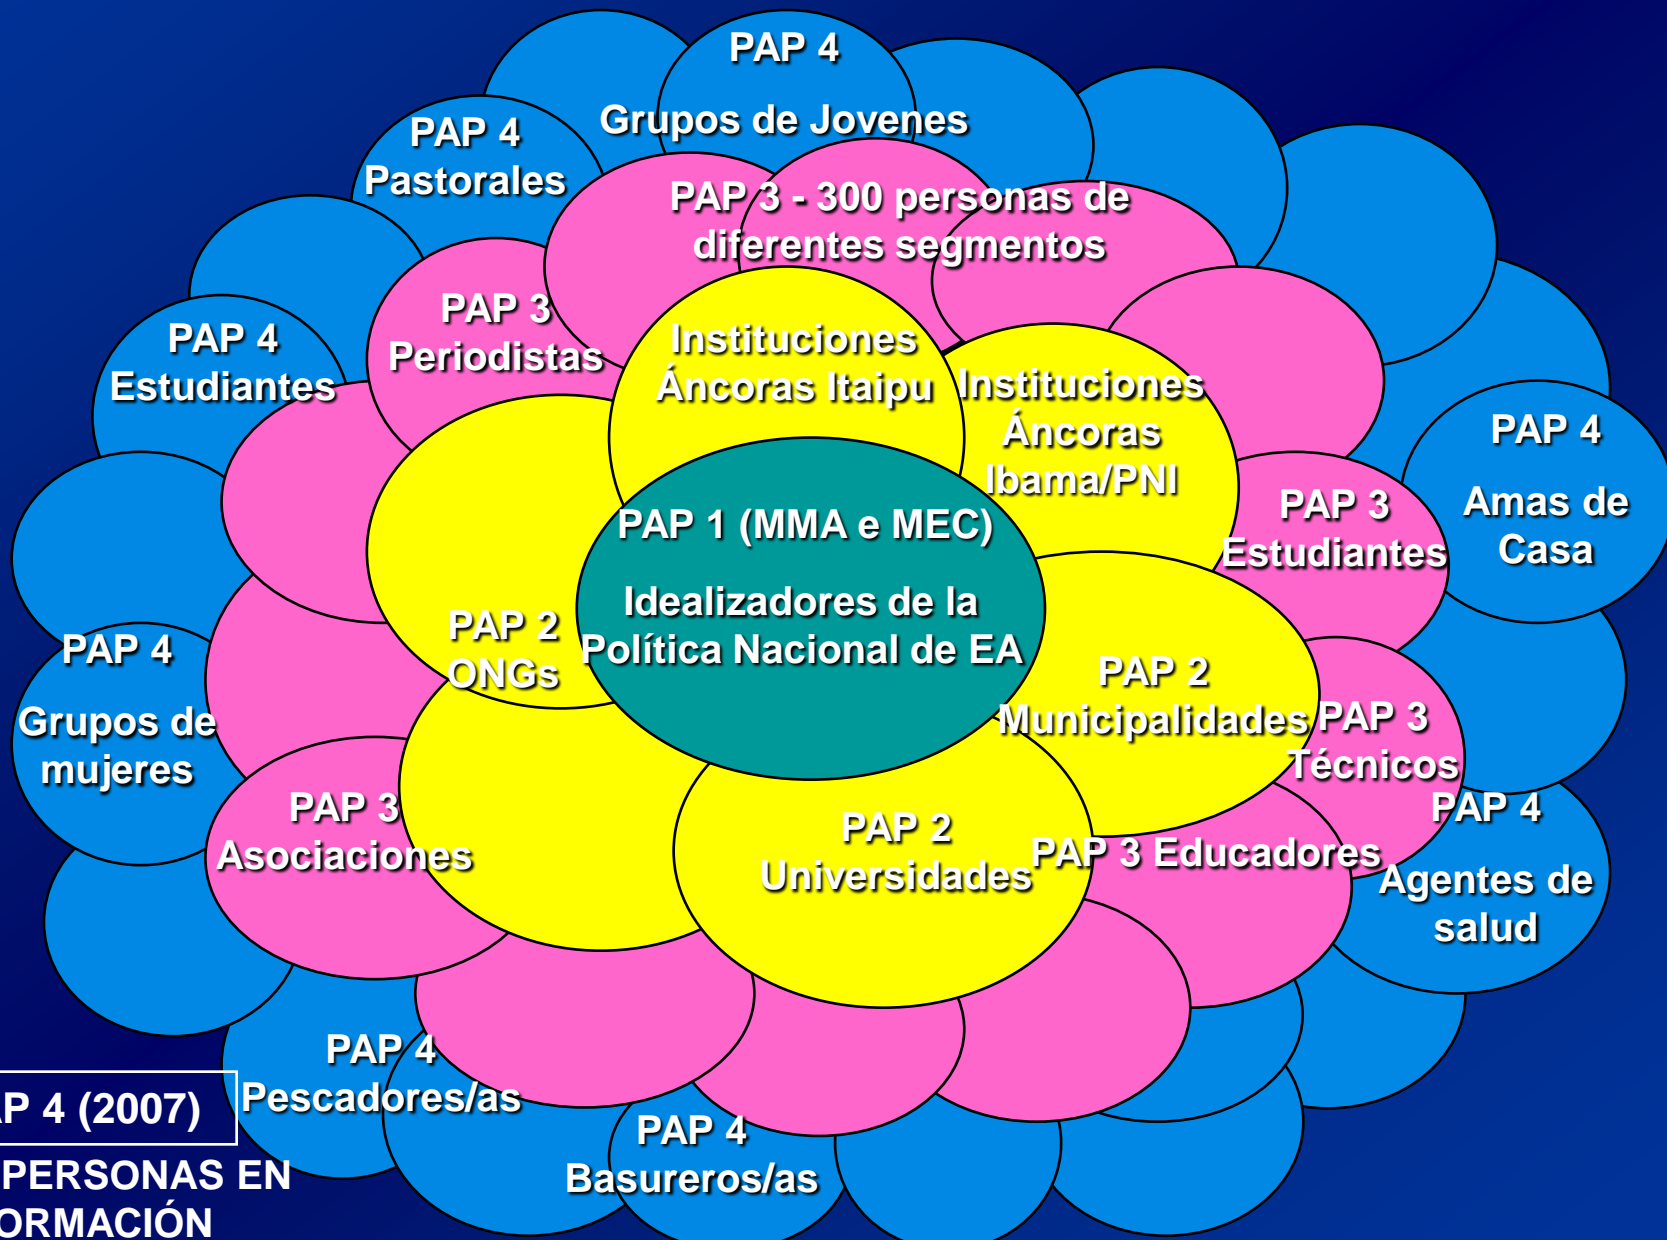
PAP 4
Grupos de Jovenes

PAP 4
Pastorales

PAP 3 - 300 personas de diferentes segmentos

PAP 4
Estudiantes

PAP 3
Periodistas

Instituciones Áncoras Itaipu

Instituciones Áncoras Ibama/PNI

PAP 4
Amas de Casa

PAP 3
Estudiantes

PAP 1 (MMA e MEC)

Idealizadores de la Política Nacional de EA

PAP 2
ONGs

PAP 4
Grupos de mujeres

PAP 2
Municipalidades

PAP 3
Técnicos

PAP 3
Asociaciones

PAP 2
Universidades

PAP 3 Educadores

PAP 4
Agentes de salud

PAP 4
Pescadores/as

PAP 4
Basureros/as

P 4 (2007)
PERSONAS EN
ORMACIÓN